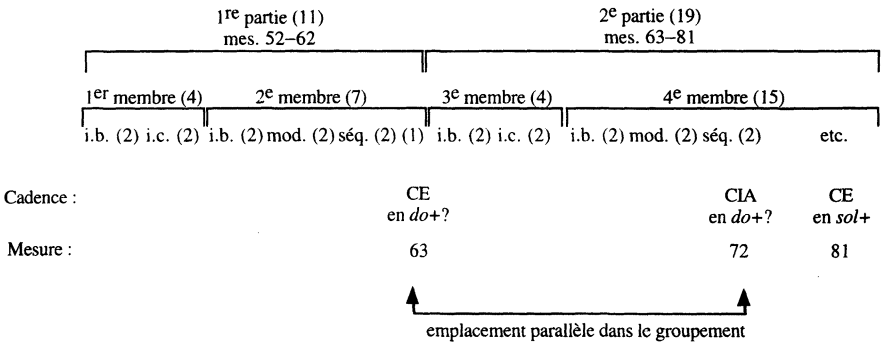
1<sup>re</sup> partie (11)
mes. 52–62

2<sup>e</sup> partie (19)
mes. 63–81

1<sup>er</sup> membre (4)
2<sup>e</sup> membre (7)
3<sup>e</sup> membre (4)
4<sup>e</sup> membre (15)

i.b. (2) i.c. (2) i.b. (2) mod. (2) séq. (2) (1) i.b. (2) i.c. (2) i.b. (2) mod. (2) séq. (2) etc.

Cadence : CE en *do*+? CIA en *do*+? CE en *sol*+

Mesure : 63 72 81

emplacement parallèle dans le groupement